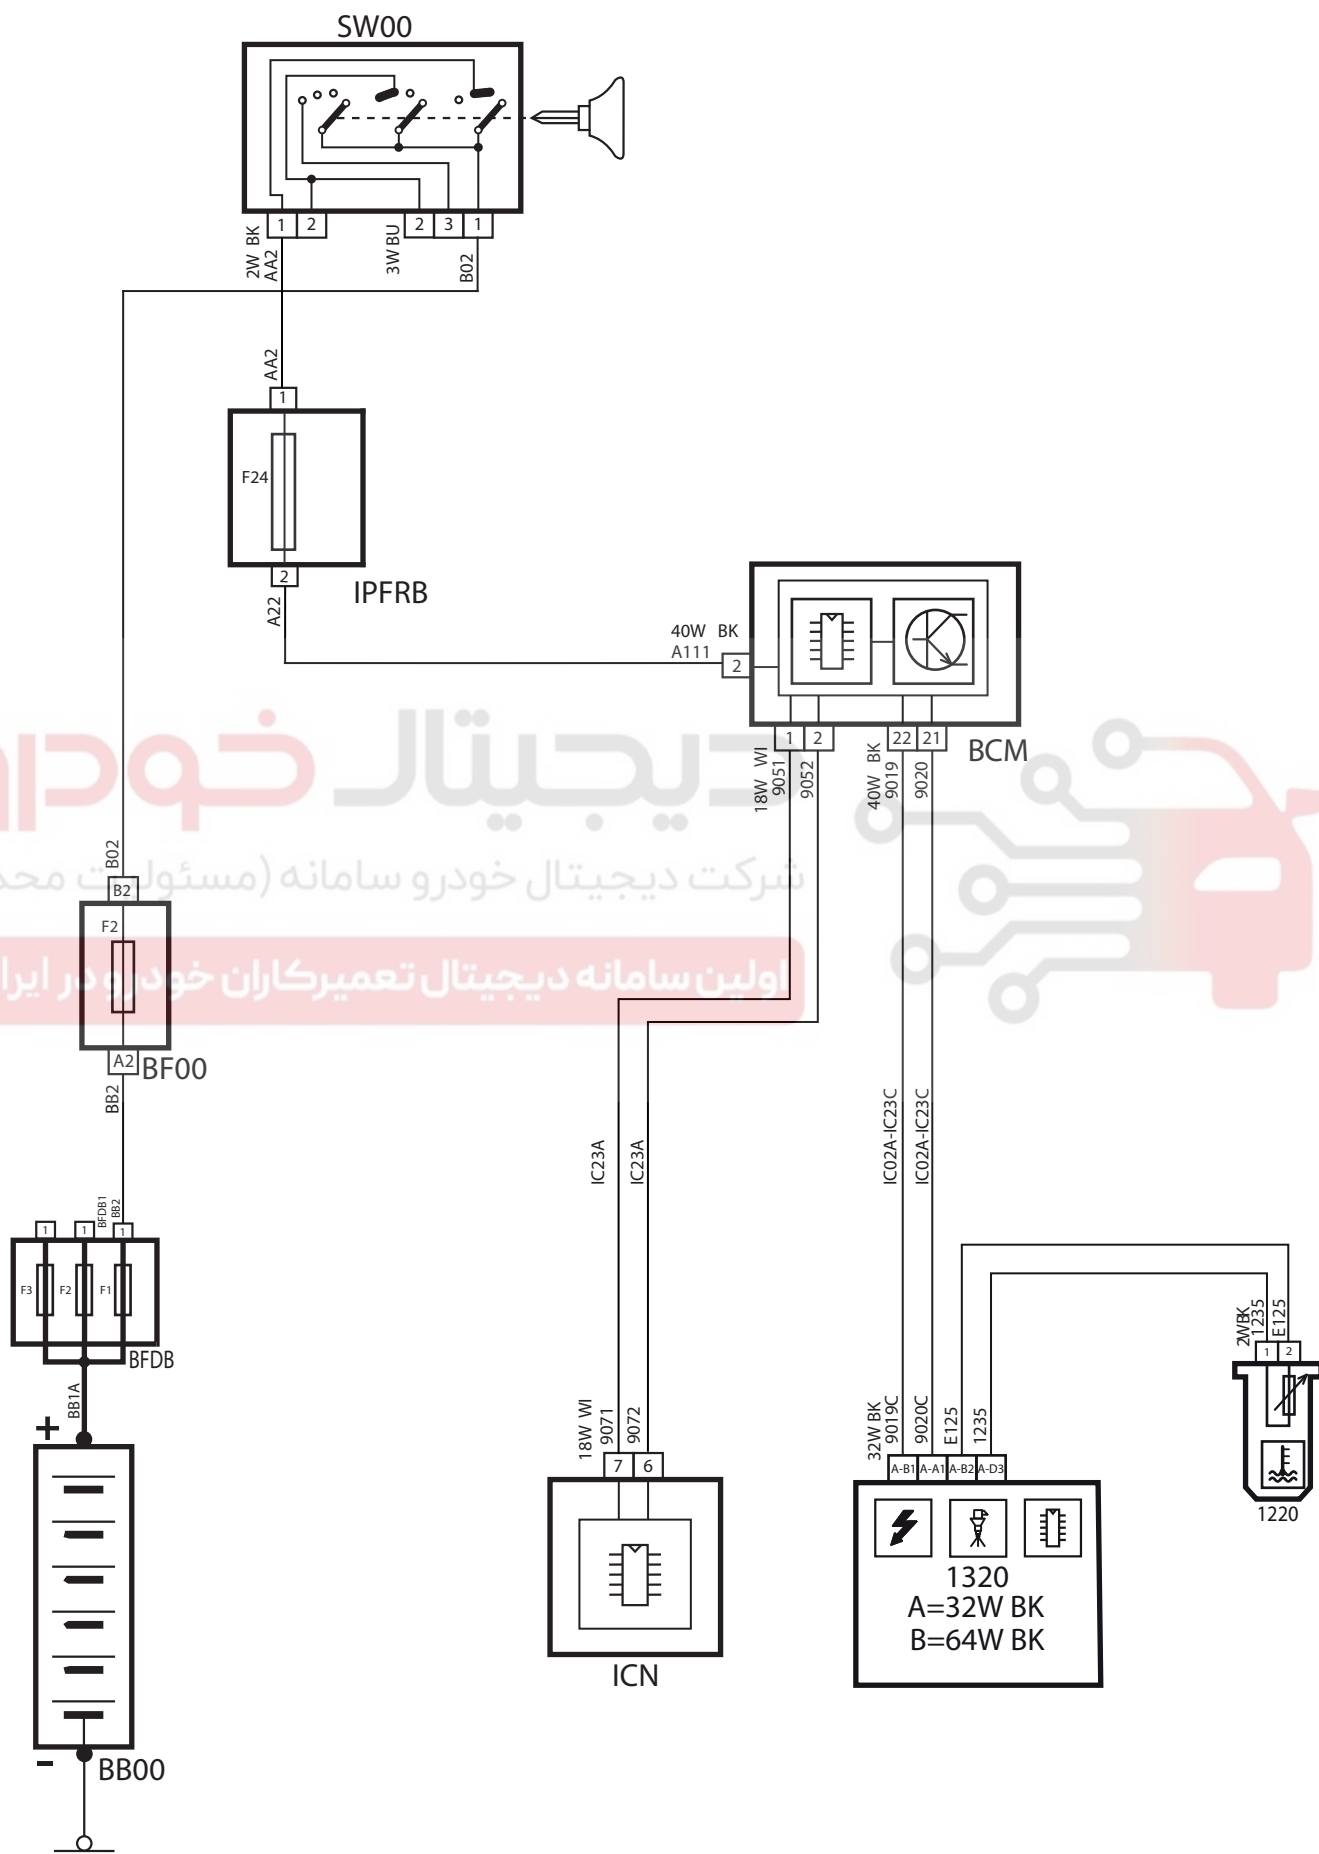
SW00

1 2 2 3 1

2W BK AA2

3W BU

B02

AA2

1

F24

2

IPFRB

A22

40W BK
A111

2

BCM

1 2 22 21

18W WI 9051

9052

40W BK 9019

9020

دیجیتال خودرو

شرکت دیجیتال خودرو سامانه (مسئولیت محدود)

اولین سامانه دیجیتال تعمیرکاران خودرو در ایران

B02

B2

F2

A2

BF00

BB2

BFDB1 BB2

1 1 1

F3 F2 F1

BFDB

BB1A

+

-

BB00

IC23A

IC23A

18W WI 9071

9072

7 6

ICN

IC02A-IC23C

IC02A-IC23C

32W BK 9019C

9020C

E125

1235

A-B1 A-A1 A-B2 A-D3

1320
A=32W BK
B=64W BK

2WBK 1235

E125

1 2

1220